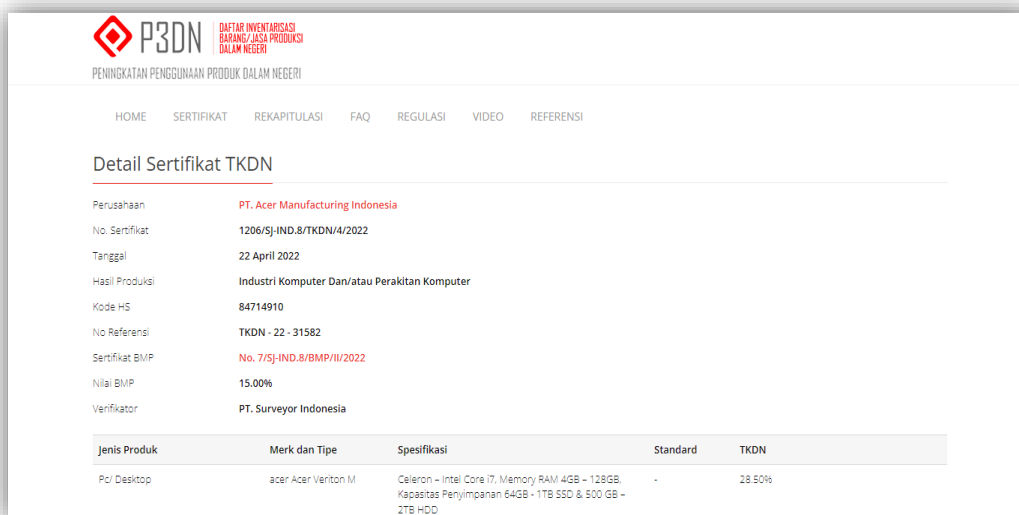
P3DN DAFTAR INVENTARISASI BARANG/JASA PRODUKSI DALAM NEGERI

PENINGKATAN PENGGUNAAN PRODUK DALAM NEGERI

HOME SERTIFIKAT REKAPITULASI FAQ REGULASI VIDEO REFERENSI

Detail Sertifikat TKDN

| | |
|---|---|
| Perusahaan | PT. Acer Manufacturing Indonesia |
| No. Sertifikat | 1206/SJ-IND.8/TKDN/4/2022 |
| Tanggal | 22 April 2022 |
| Hasil Produksi | Industri Komputer Dan/atau Perakitan Komputer |
| Kode HS | 84714910 |
| No Referensi | TKDN - 22 - 31582 |
| Sertifikat BMP | No. 7/SJ-IND.8/BMP/II/2022 |
| Nilai BMP | 15.00% |
| Verifikator | PT. Surveyor Indonesia |

| Jenis Produk | Merk dan Tipe | Spesifikasi | Standard | TKDN |
|---|---|---|---|---|
| Pc/ Desktop | acer Acer Veriton M | Celeron – Intel Core i7, Memory RAM 4GB – 128GB, Kapasitas Penyimpanan 64GB - 1TB SSD & 500 GB – 2TB HDD | - | 28.50% |